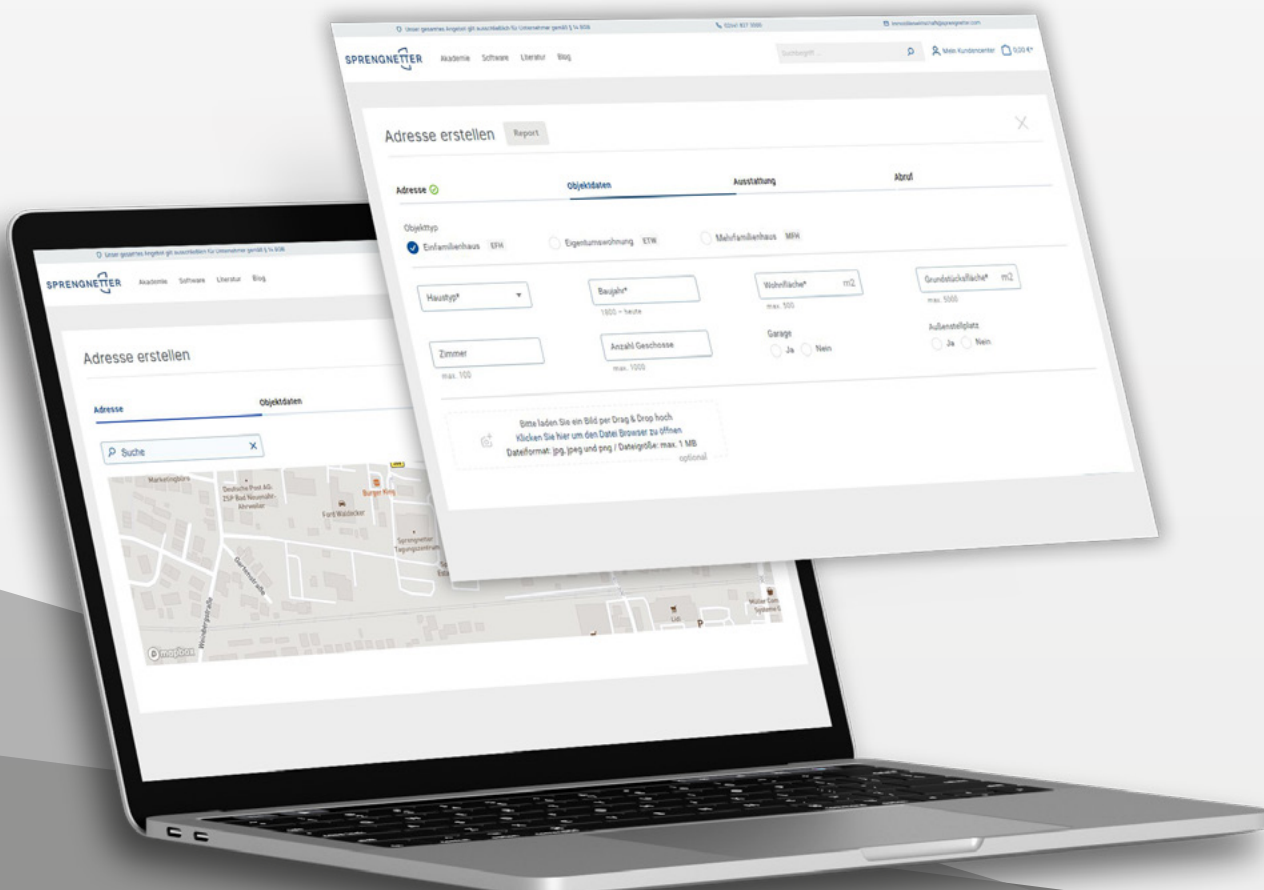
Unser gesamtes Angebot gilt ausschließlich für Unternehmer gemäß § 14 BGB

02641 907 3080

immobilienwirtschaft@sprengnetter.com

SPRENGNETTER Akademie Software Literatur Blog

Suchbegriff ...

Mein Kundencenter 0,00 €*

Adresse erstellen Report

Adresse

Objektdaten

Ausstattung

Abruf

Objekttyp

Einfamilienhaus EFH

Eigentumswohnung ETW

Mehrfamilienhaus MFH

Haustyp*

Baujahr*

1800 – heute

Wohnfläche* m2

max. 500

Grundstücksfläche* m2

max. 5000

Zimmer

max. 100

Anzahl Geschosse

max. 1000

Garage

Ja Nein

Außenstellplatz

Ja Nein

Bitte laden Sie ein Bild per Drag & Drop hoch

Klicken Sie hier um den Datei Browser zu öffnen

Dateiformat: jpg, jpeg und png / Dateigröße: max. 1 MB

optional

Unser gesamtes Angebot gilt ausschließlich für Unternehmer gemäß § 14 BGB

SPRENGNETTER Akademie Software Literatur Blog

Adresse erstellen

Adresse

Objektdaten

Suche

Marketingbüro

Deutsche Post AG ZSP Bad Neuenahr-Ahrweiler

Burger King

Ford Waldecker

Sprengnetter Tagungszentrum

Gartenstraße

Weinbergstraße

Lidl

Müller Computer Systeme

mapbox